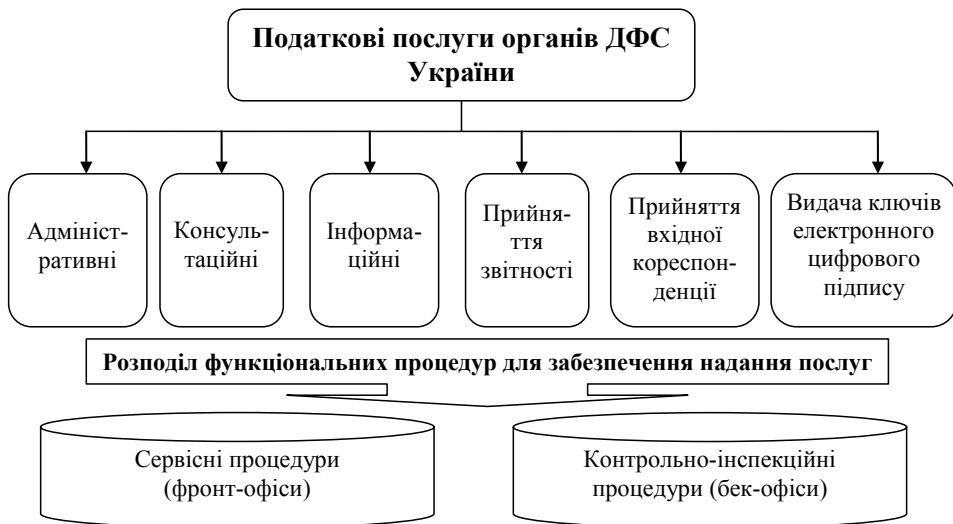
Податкові послуги органів ДФС України

Адміністративні

Консультаційні

Інформаційні

Прийняття звітності

Прийняття вхідної кореспонденції

Видача ключів електронного цифрового підпису

Розподіл функціональних процедур для забезпечення надання послуг

Сервісні процедури (фронт-офіси)

Контрольно-інспекційні процедури (бек-офіси)